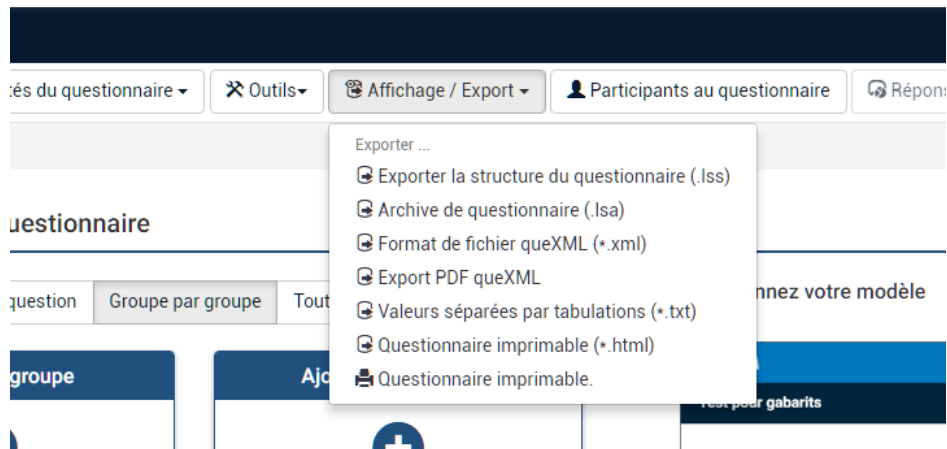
tés du questionnaire ▾ Outils▾ Affichage / Export ▾ Participants au questionnaire Répons

Exporter ...
Exporter la structure du questionnaire (.lss)
Archive de questionnaire (.lsa)
Format de fichier queXML (*.xml)
Export PDF queXML
Valeurs séparées par tabulations (*.txt)
Questionnaire imprimable (*.html)
Questionnaire imprimable.

uestionnaire

question Groupe par groupe Tout

nnez votre modèle

groupe

Ajo

Test pour gabarits